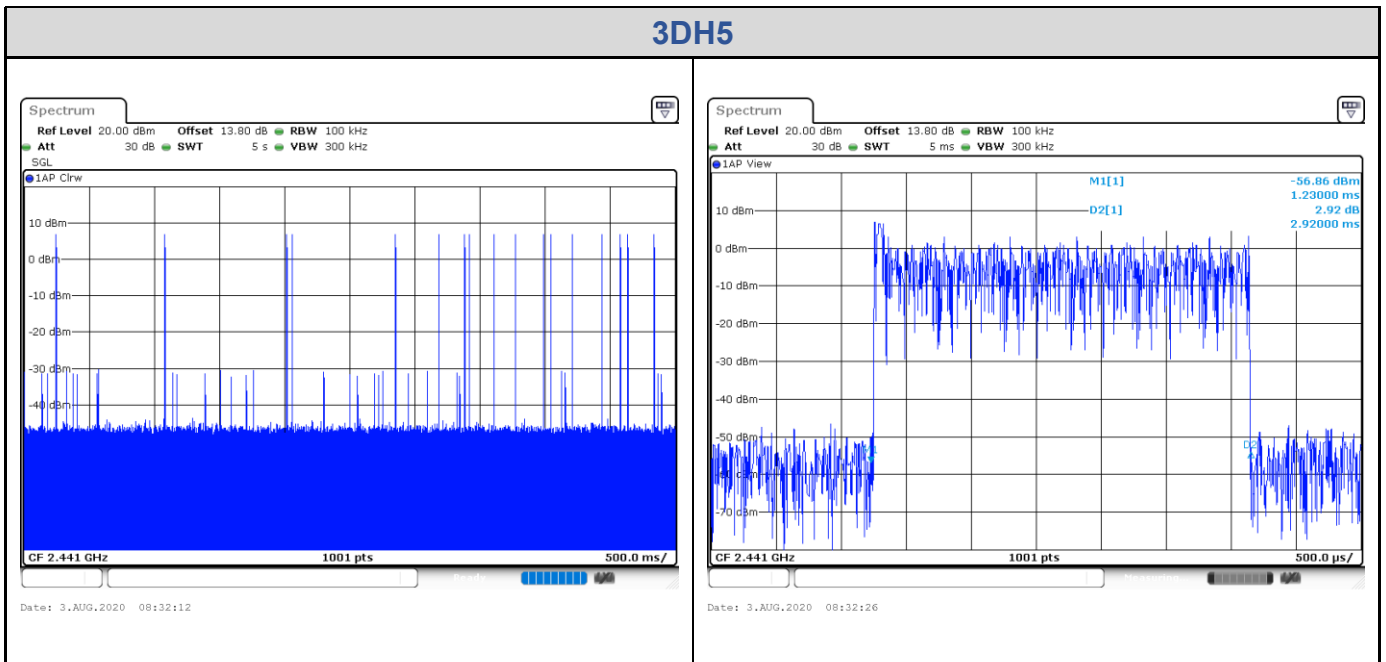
3DH5

Spectrum

Ref Level 20.00 dBm Offset 13.80 dB RBW 100 kHz
Att 30 dB SWT 5 s VBW 300 kHz
SGL
1AP Clrw

10 dBm
0 dBm
-10 dBm
-20 dBm
-30 dBm
-40 dBm

CF 2.441 GHz 1001 pts 500.0 ms/

Date: 3.AUG.2020 08:32:12

Spectrum

Ref Level 20.00 dBm Offset 13.80 dB RBW 100 kHz
Att 30 dB SWT 5 ms VBW 300 kHz
1AP View

M1[1] -56.86 dBm
1.23000 ms
D2[1] 2.92 dB
2.92000 ms

10 dBm
0 dBm
-10 dBm
-20 dBm
-30 dBm
-40 dBm
-50 dBm
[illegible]
-70 dBm
D2

CF 2.441 GHz 1001 pts 500.0 µs/

Date: 3.AUG.2020 08:32:26